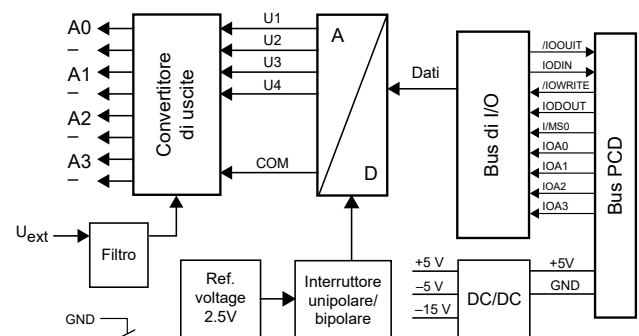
A0
–
A1
–
A2
–
A3
–
Convertitore di uscite
U1
U2
U3
U4
COM
A
D
Dati
Bus di I/O
/IOOUIT
IODIN
/IOWRITE
IODOUT
I/MS0
IOA0
IOA1
IOA2
IOA3
Bus PCD
$U_{ext}$
Filtro
Ref. voltage 2.5V
Interruttore unipolare/ bipolare
+5 V
–5 V
–15 V
DC/DC
+5V
GND
GND